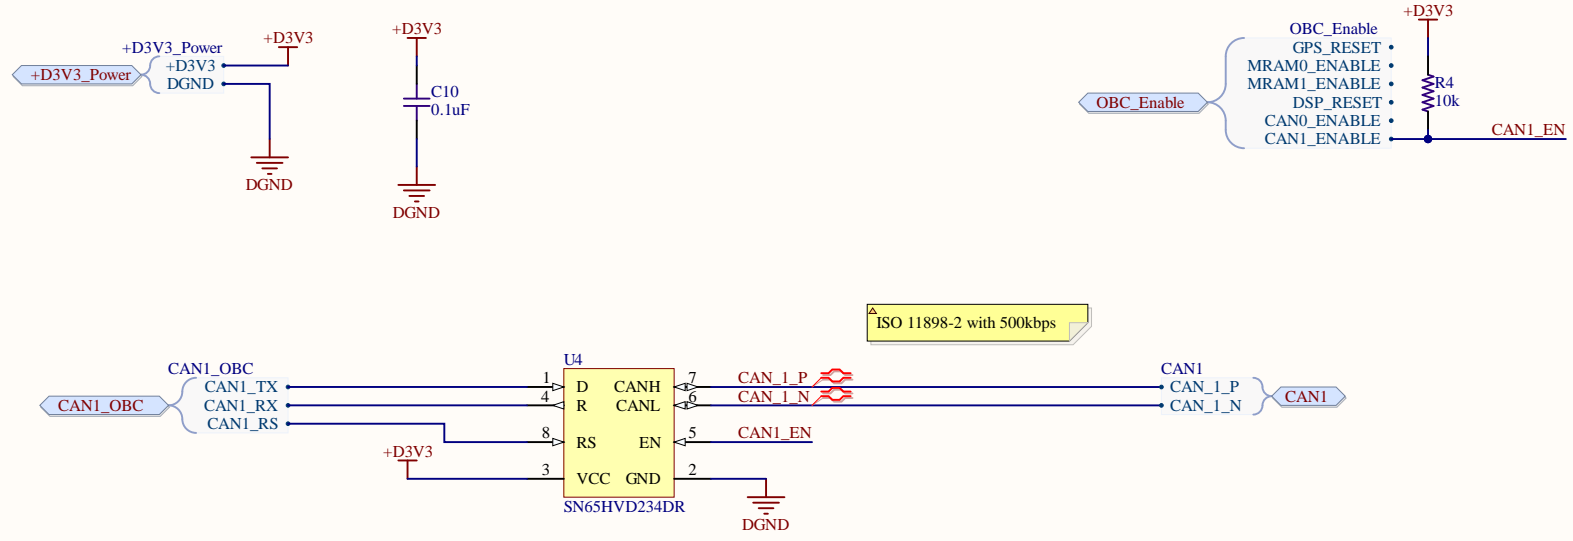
+D3V3_Power
+D3V3_Power
+D3V3
DGND
+D3V3
DGND

+D3V3
C10
0.1uF
DGND

OBC_Enable
GPS_RESET
MRAM0_ENABLE
MRAM1_ENABLE
DSP_RESET
CAN0_ENABLE
CAN1_ENABLE
OBC_Enable
+D3V3
R4
10k
CAN1_EN

ISO 11898-2 with 500kbps

CAN1_OBC
CAN1_OBC
CAN1_TX
CAN1_RX
CAN1_RS
+D3V3
U4
1
4
8
3
D
R
RS
VCC
CANH
CANL
EN
GND
7
6
5
2
SN65HVD234DR
CAN_1_P
CAN_1_N
CAN1_EN
DGND

CAN1
CAN_1_P
CAN_1_N
CAN1